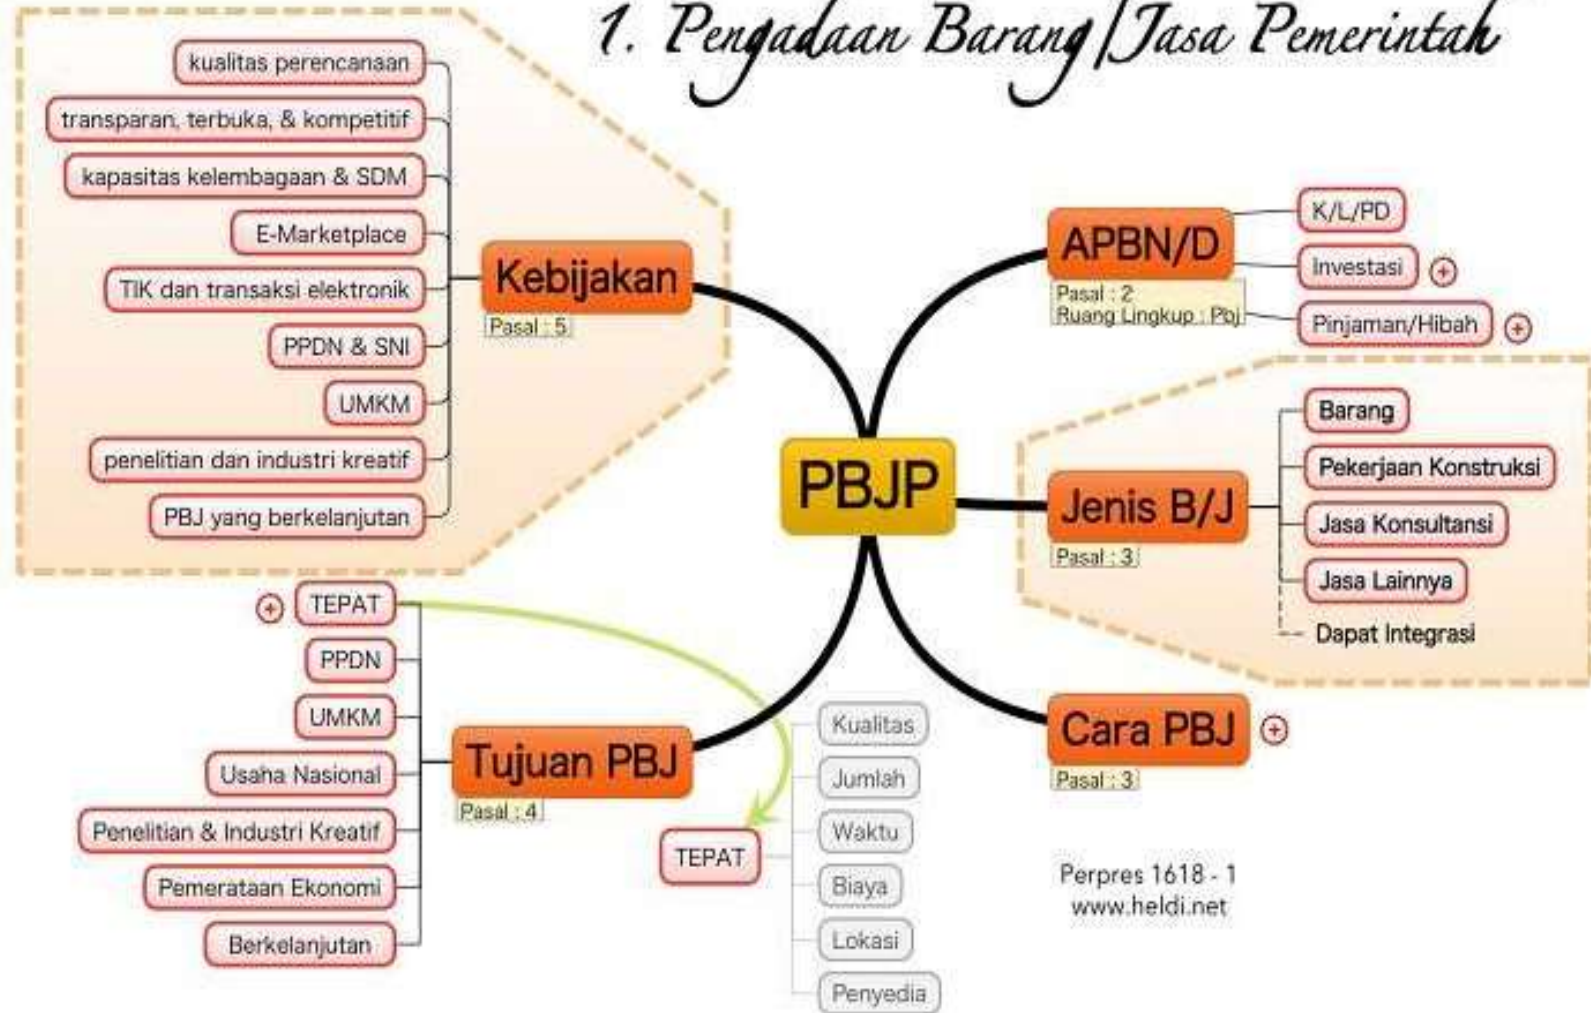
1. Pengadaan Barang/Jasa Pemerintah

kualitas perencanaan
transparan, terbuka, & kompetitif
kapasitas kelembagaan & SDM
E-Marketplace
TIK dan transaksi elektronik
PPDN & SNI
UMKM
penelitian dan industri kreatif
PBJ yang berkelanjutan

Kebijakan
Pasal : 5

APBN/D
Pasal : 2
Ruang Lingkup : Pbj

K/L/PD
Investasi
Pinjaman/Hibah

PBJP

Jenis B/J
Pasal : 3

Barang
Pekerjaan Konstruksi
Jasa Konsultansi
Jasa Lainnya
Dapat Integrasi

TEPAT
PPDN
UMKM
Usaha Nasional
Penelitian & Industri Kreatif
Pemerataan Ekonomi
Berkelanjutan

Tujuan PBJ
Pasal : 4

TEPAT

Kualitas
Jumlah
Waktu
Biaya
Lokasi
Penyedia

Cara PBJ
Pasal : 3

Perpres 1618 - 1
www.heldi.net